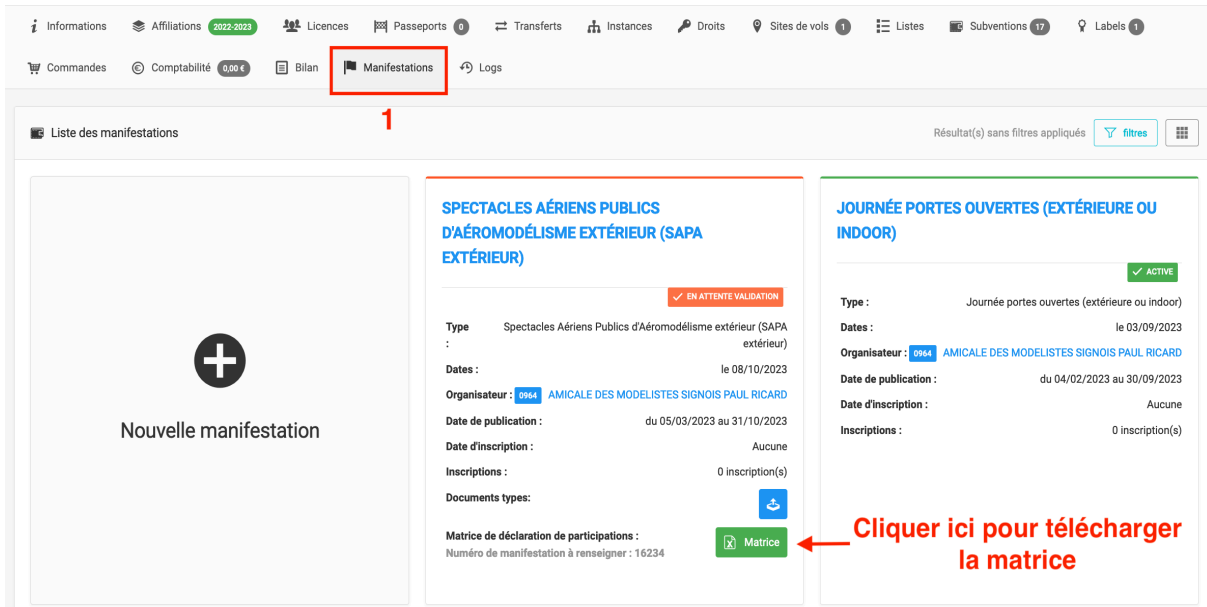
Informations Affiliations 2022-2023 Licences Passeports 0 Transferts Instances Droits Sites de vols 1 Listes Subventions 17 Labels 1

Commandes Comptabilité 0,00 € Bilan Manifestations Logs

1

Liste des manifestations

Résultat(s) sans filtres appliqués filtres

Nouvelle manifestation

SPECTACLES AÉRIENS PUBLICS D'AÉROMODÉLISME EXTÉRIEUR (SAPA EXTÉRIEUR)

EN ATTENTE VALIDATION

Type : Spectacles Aériens Publics d'Aéromodélisme extérieur (SAPA extérieur)

Dates : le 08/10/2023

Organisateur : 0964 AMICALE DES MODELISTES SIGNOIS PAUL RICARD

Date de publication : du 05/03/2023 au 31/10/2023

Date d'inscription : Aucune

Inscriptions : 0 inscription(s)

Documents types:

Matrice de déclaration de participations :
Numéro de manifestation à renseigner : 16234

Matrice

Cliquer ici pour télécharger la matrice

JOURNÉE PORTES OUVERTES (EXTÉRIEURE OU INDOOR)

ACTIVE

Type : Journée portes ouvertes (extérieure ou indoor)

Dates : le 03/09/2023

Organisateur : 0964 AMICALE DES MODELISTES SIGNOIS PAUL RICARD

Date de publication : du 04/02/2023 au 30/09/2023

Date d'inscription : Aucune

Inscriptions : 0 inscription(s)